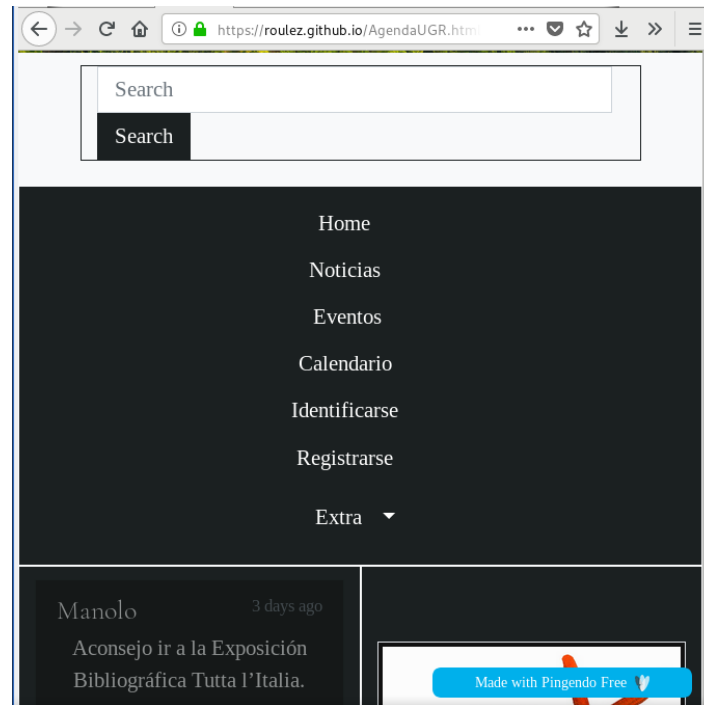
https://roulez.github.io/AgendaUGR.htm

Search

Search

Home

Noticias

Eventos

Calendario

Identificarse

Registrarse

Extra

Manolo

3 days ago

Aconsejo ir a la Exposición Bibliográfica Tutta l'Italia.

Made with Pingendo Free